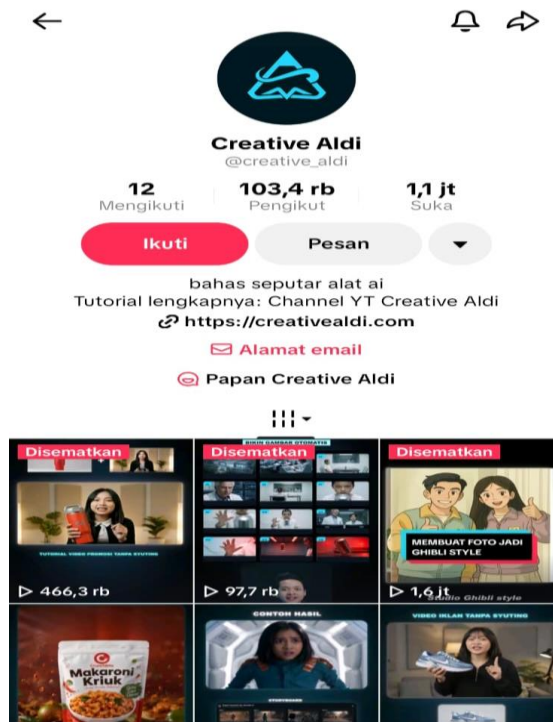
Creative Aldi
@creative_aldi

12
Mengikuti

103,4 rb
Pengikut

1,1 jt
Suka

Ikuti

Pesan

bahas seputar alat ai
Tutorial lengkapnya: Channel YT Creative Aldi
https://creativealdi.com

Alamat email

Papan Creative Aldi

Disematkan
TUTORIAL VIDEO PROMOSI TANPA SYUTING
▷ 466,3 rb

Disematkan
BIKIN GAMBAR OTOMATIS
▷ 97,7 rb

Disematkan
MEMBUAT FOTO JADI GHIBLI STYLE
Studio Ghibli style
▷ 1,6 jt

Makaroni Kriuk

CONTOH HASIL

VIDEO IKLAN TANPA SYUTING